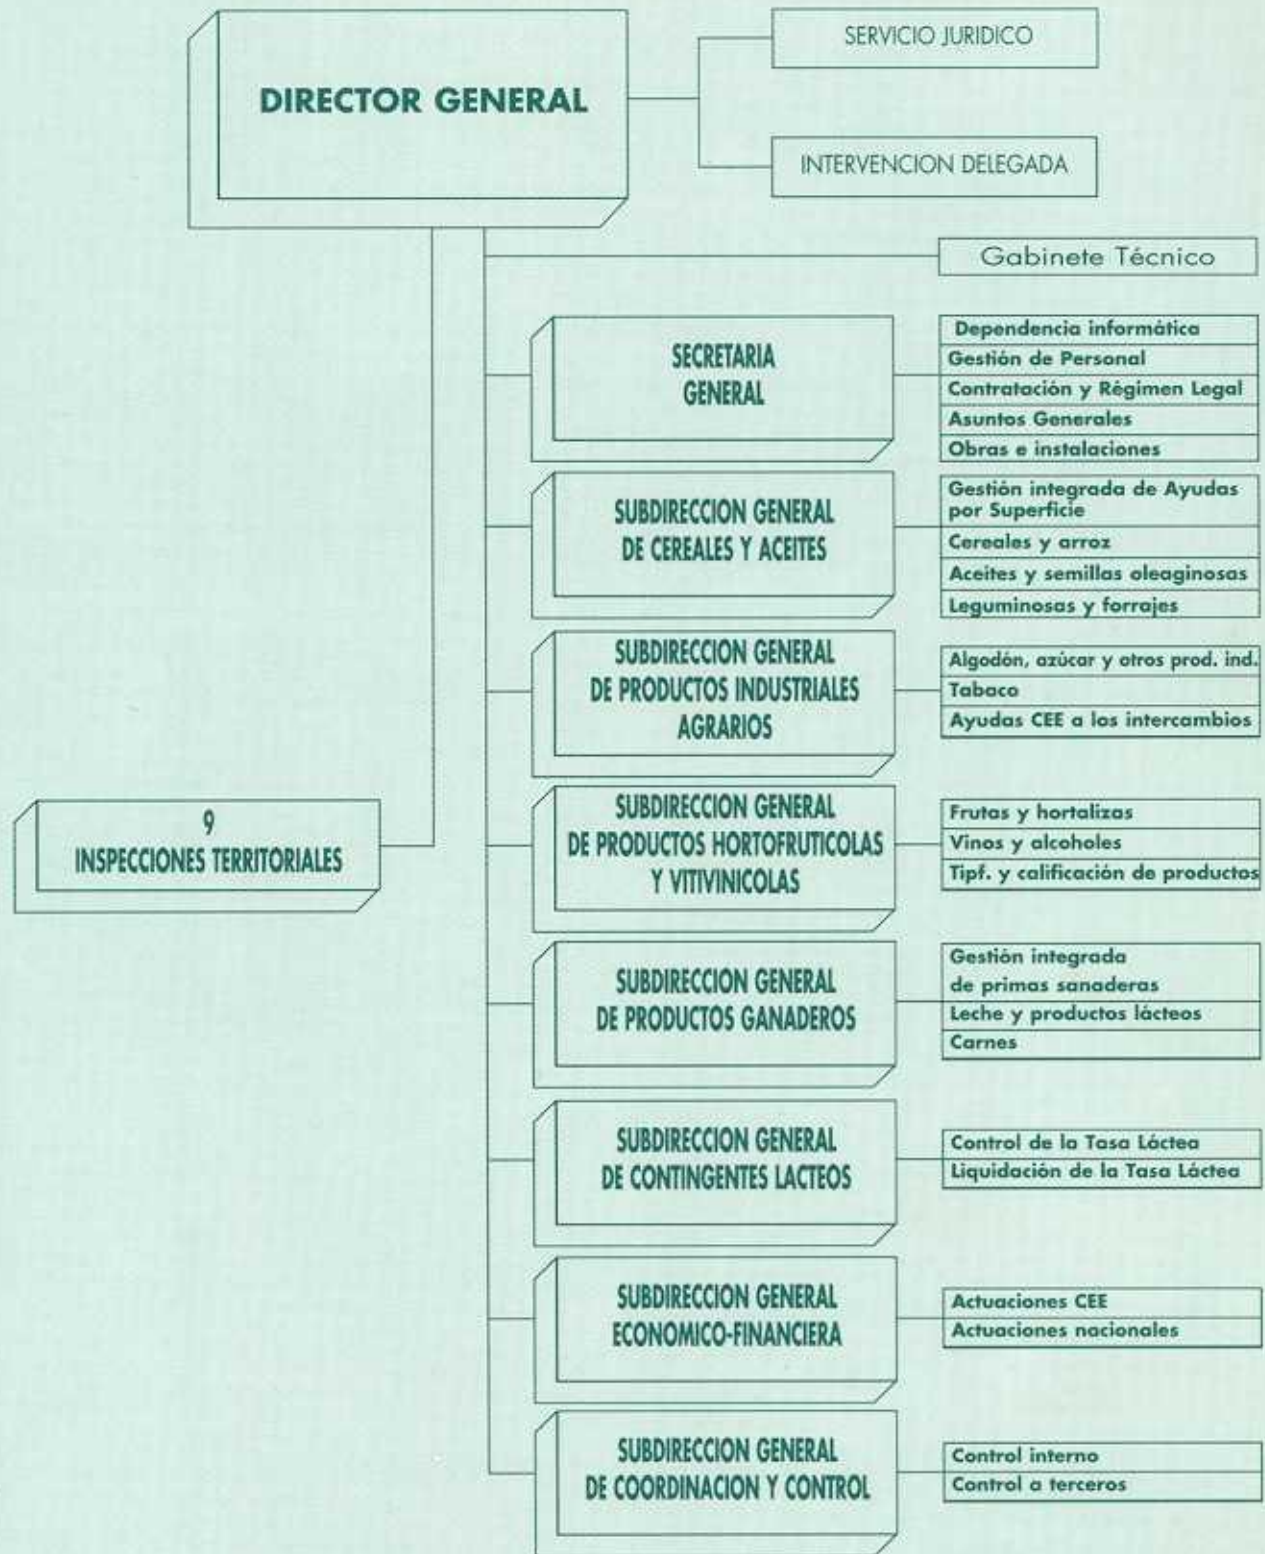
DIRECTOR GENERAL

SERVICIO JURIDICO

INTERVENCION DELEGADA

Gabinete Técnico

SECRETARIA GENERAL

Dependencia informática
Gestión de Personal
Contratación y Régimen Legal
Asuntos Generales
Obras e instalaciones

SUBDIRECCION GENERAL DE CEREALES Y ACEITES

Gestión integrada de Ayudas por Superficie
Cereales y arroz
Aceites y semillas oleaginosas
Leguminosas y forrajes

SUBDIRECCION GENERAL DE PRODUCTOS INDUSTRIALES AGRARIOS

Algodón, azúcar y otros prod. ind.
Tabaco
Ayudas CEE a los intercambios

9
INSPECCIONES TERRITORIALES

SUBDIRECCION GENERAL DE PRODUCTOS HORTOFRUTICOLAS Y VITIVINICOLAS

Frutas y hortalizas
Vinos y alcoholes
Tipf. y calificación de productos

SUBDIRECCION GENERAL DE PRODUCTOS GANADEROS

Gestión integrada de primas sanaderas
Leche y productos lácteos
Carnes

SUBDIRECCION GENERAL DE CONTINGENTES LACTEOS

Control de la Tasa Láctea
Liquidación de la Tasa Láctea

SUBDIRECCION GENERAL ECONOMICO-FINANCIERA

Actuaciones CEE
Actuaciones nacionales

SUBDIRECCION GENERAL DE COORDINACION Y CONTROL

Control interno
Control a terceros